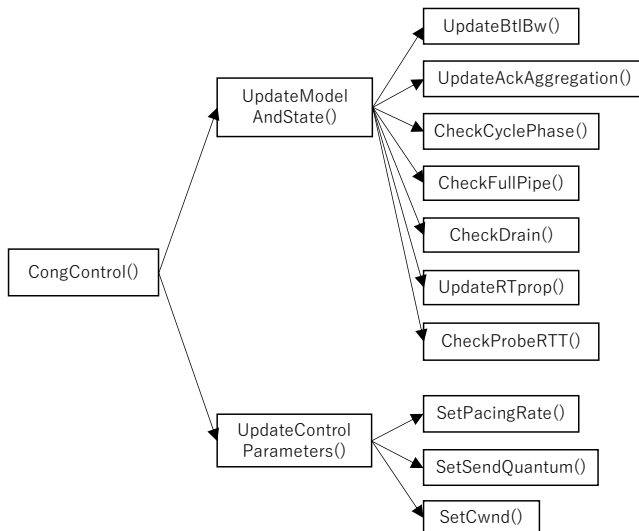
CongControl()

UpdateModel AndState()

UpdateBtlBw()

UpdateAckAggregation()

CheckCyclePhase()

CheckFullPipe()

CheckDrain()

UpdateRTprop()

CheckProbeRTT()

UpdateControl Parameters()

SetPacingRate()

SetSendQuantum()

SetCwnd()